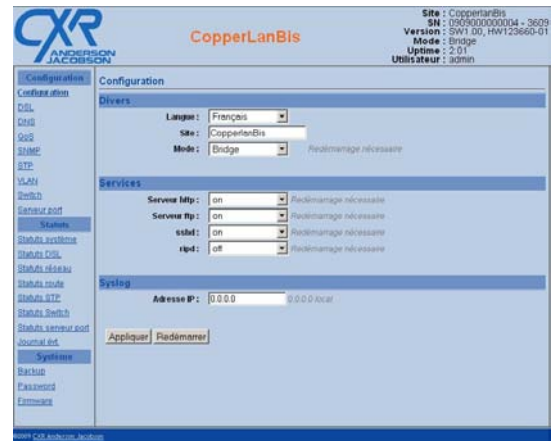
CXR ANDERSON JACOBSON

CopperLanBis

Site : CopperlanBis
SN : 0909000000004 - 3609
Version : SW1.00, HW123660-01
Mode : Bridge
Uptime : 2:01
Utilisateur : admin

Configuration
Configuration
DSL
DNS
QoS
SNMP
STP
VLAN
Switch
Serveur port
Statuts
Statuts système
Statuts DSL
Statuts réseau
Statuts route
Statuts STP
Statuts Switch
Statuts serveur port
Journal évt.
Système
Backup
Password
Firmware

Configuration

Divers
Langue : Français
Site : CopperlanBis
Mode : Bridge Redémarrage nécessaire

Services
Serveur http : on Redémarrage nécessaire
Serveur ftp : on Redémarrage nécessaire
sshd : on Redémarrage nécessaire
ripd : off Redémarrage nécessaire

Syslog
Adresse IP : 0.0.0.0 0.0.0.0 local

Appliquer Redémarrer

©2009 CXR Anderson Jacobson